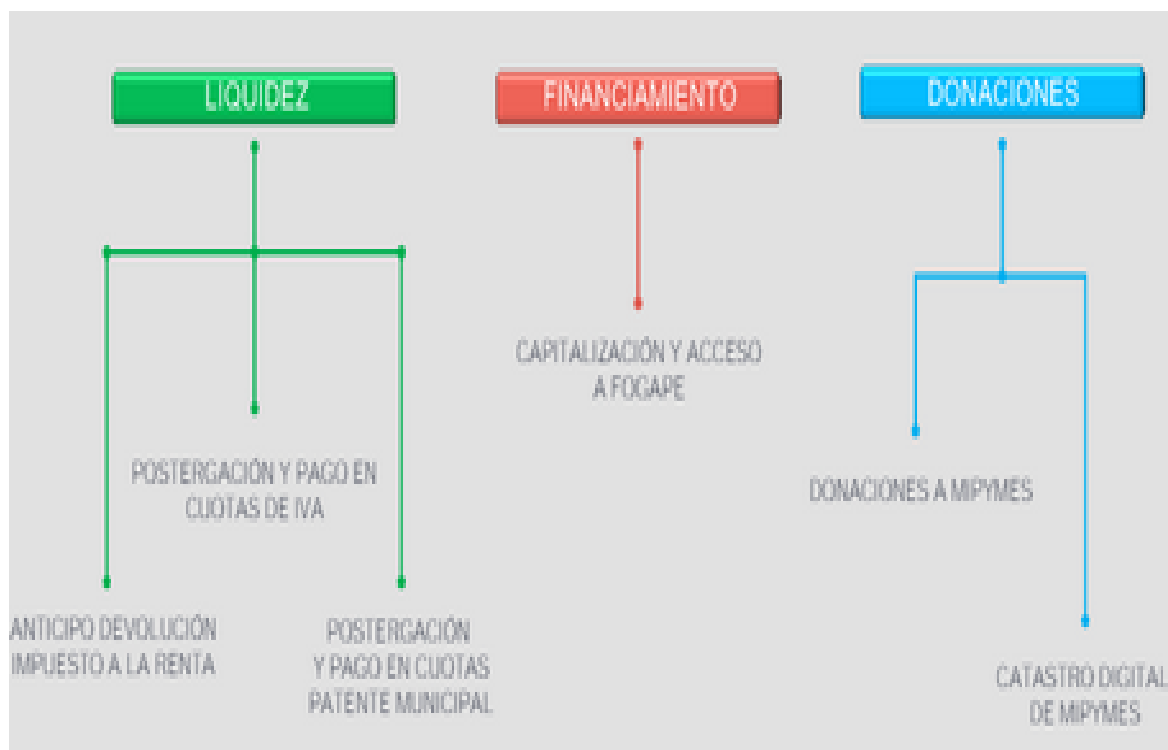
LIQUIDEZ

FINANCIAMIENTO

DONACIONES

CAPITALIZACIÓN Y ACCESO A FOGAPE

POSTERGACIÓN Y PAGO EN CUOTAS DE IVA

DONACIONES A MIPYMES

ANTICIPO DEVOLUCIÓN IMPUESTO A LA RENTA

POSTERGACIÓN Y PAGO EN CUOTAS PATENTE MUNICIPAL

CATASTRO DIGITAL DE MIPYMES